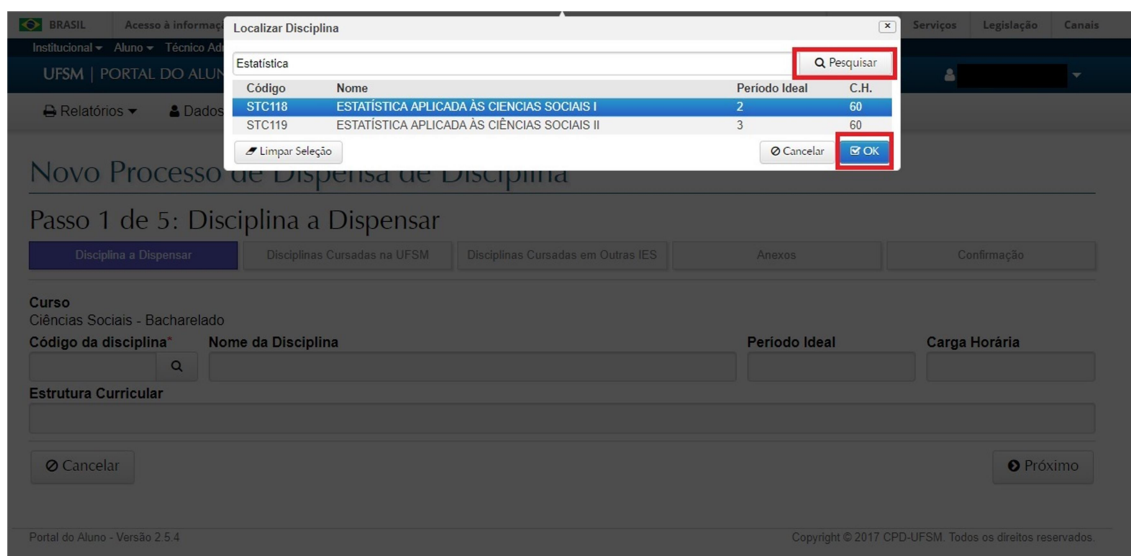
BRASIL Acesso à informaç

Serviços Legislação Canais

Institucional ▾ Aluno ▾ Técnico Ad

UFSM | PORTAL DO ALUN

Relatórios ▾ Dados

Localizar Disciplina

Estatística

Pesquisar

| Código | Nome | Período Ideal | C.H. |
|---|---|---|---|
| STC118 | ESTATÍSTICA APLICADA ÀS CIENCIAS SOCIAIS I | 2 | 60 |
| STC119 | ESTATÍSTICA APLICADA ÀS CIÊNCIAS SOCIAIS II | 3 | 60 |

Limpar Seleção

Cancelar

OK

Novo Processo de Dispensa de Disciplina

Passo 1 de 5: Disciplina a Dispensar

Disciplina a Dispensar

Disciplinas Cursadas na UFSM

Disciplinas Cursadas em Outras IES

Anexos

Confirmação

Curso
Ciências Sociais - Bacharelado

Código da disciplina*

Nome da Disciplina

Período Ideal

Carga Horária

Estrutura Curricular

Cancelar

Próximo

Portal do Aluno - Versão 2.5.4

Copyright © 2017 CPD-UFSM. Todos os direitos reservados.